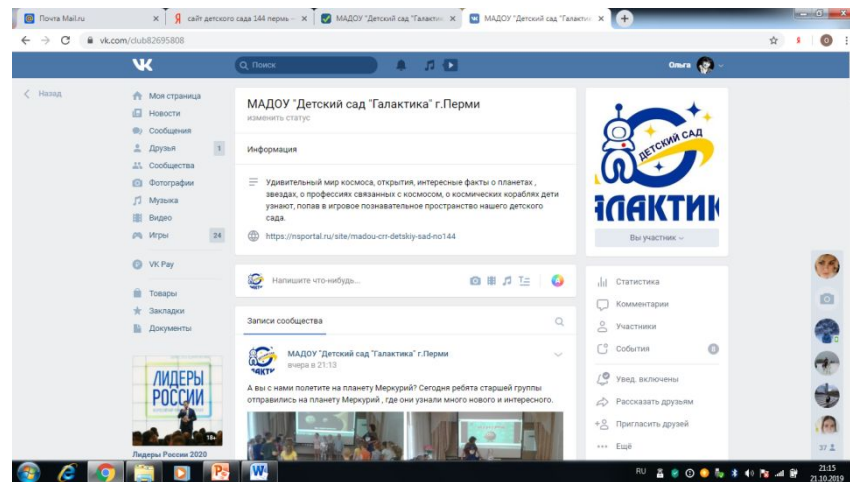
Почта Mail.ru ×
сайт детского сада 144 пермь ×
МАДОУ "Детский сад "Галакти ×
МАДОУ "Детский сад "Галакти ×
vk.com/club82695808

Поиск
Ольга

Назад
Моя страница
Новости
Сообщения
Друзья 1
Сообщества
Фотографии
Музыка
Видео
Игры 24
VK Pay
Товары
Закладки
Документы

ЛИДЕРЫ РОССИИ
18+
Лидеры России 2020

МАДОУ "Детский сад "Галактика" г.Перми
изменить статус

Информация

Удивительный мир космоса, открытия, интересные факты о планетах, звездах, о профессиях связанных с космосом, о космических кораблях дети узнают, попав в игровое познавательное пространство нашего детского сада.

https://nsportal.ru/site/madou-crr-detskiy-sad-no144

Напишите что-нибудь...

Записи сообщества

МАДОУ "Детский сад "Галактика" г.Перми
вчера в 21:13

А вы с нами полетите на планету Меркурий? Сегодня ребята старшей группы отправились на планету Меркурий, где они узнали много нового и интересного.

ДЕТСКИЙ САД
ГАЛАКТИК

Вы участник

Статистика
Комментарии
Участники
События 6
Увед. включены
Рассказать друзьям
Пригласить друзей
Ещё

37

RU
21:15
21.10.2019